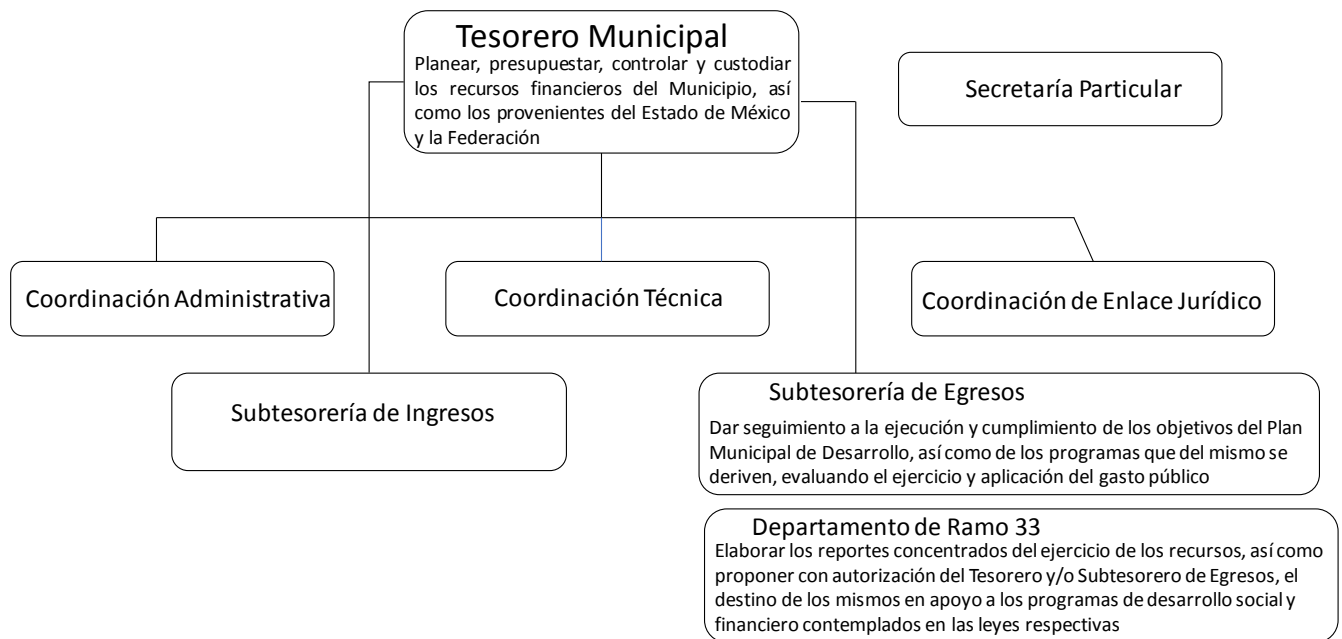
Tesorero Municipal
Planear, presupuestar, controlar y custodiar los recursos financieros del Municipio, así como los provenientes del Estado de México y la Federación

Secretaría Particular

Coordinación Administrativa

Coordinación Técnica

Coordinación de Enlace Jurídico

Subtesorería de Ingresos

Subtesorería de Egresos
Dar seguimiento a la ejecución y cumplimiento de los objetivos del Plan Municipal de Desarrollo, así como de los programas que del mismo se deriven, evaluando el ejercicio y aplicación del gasto público

Departamento de Ramo 33
Elaborar los reportes concentrados del ejercicio de los recursos, así como proponer con autorización del Tesorero y/o Subtesorero de Egresos, el destino de los mismos en apoyo a los programas de desarrollo social y financiero contemplados en las leyes respectivas